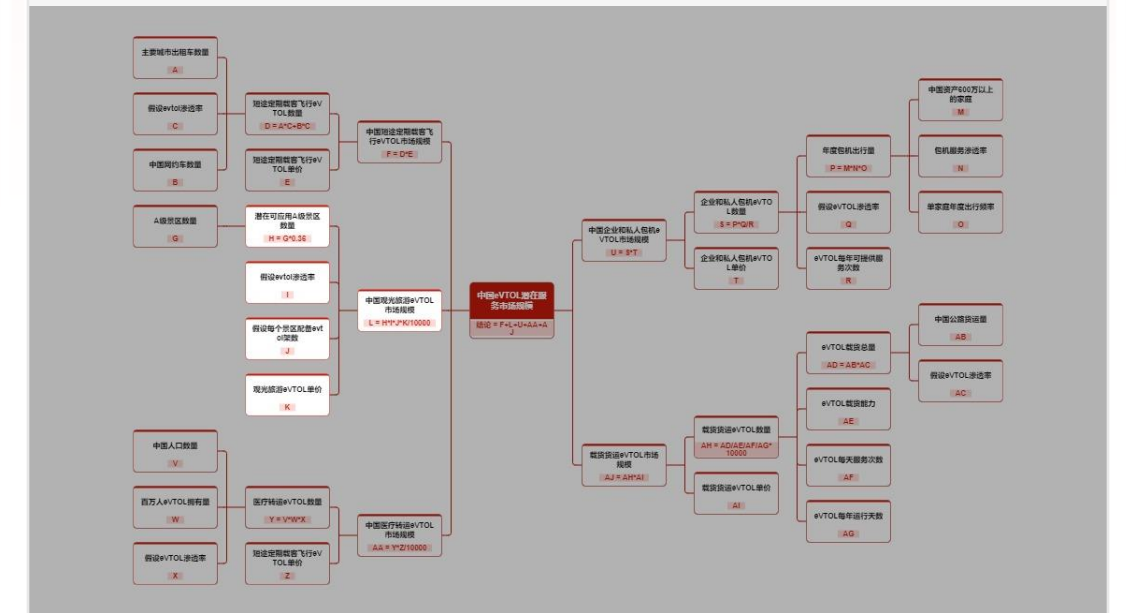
主要城市出租车数量
A

假设evtol渗透率
C

中国网约车数量
B

短途定期载客飞行eVTOL数量
D = A*C+B*C

短途定期载客飞行eVTOL单价
E

中国短途定期载客飞行eVTOL市场规模
F = D*E

A级景区数量
G

潜在可应用A级景区数量
H = G*0.36

假设evtol渗透率
I

假设每个景区配套evtol架数
J

观光旅游eVTOL单价
K

中国观光旅游eVTOL市场规模
L = H*I*J*K/10000

中国人口数量
V

百万人eVTOL拥有量
W

假设eVTOL渗透率
X

医疗转运eVTOL数量
Y = V*W*X

短途定期载客飞行eVTOL单价
Z

中国医疗转运eVTOL市场规模
AA = Y*Z/10000

中国eVTOL潜在服务市场规模
总论 = F+L+U+AA+AJ

中国企业和私人包机eVTOL市场规模
U = S*T

企业和私人包机eVTOL数量
S = P*Q/R

企业和私人包机eVTOL单价
T

年度包机出行量
P = M*N*O

假设eVTOL渗透率
Q

eVTOL每年可提供服务次数
R

中国资产600万以上的家庭
M

包机服务渗透率
N

单家庭年度出行频率
O

载货货运eVTOL市场规模
AJ = AH*AI

载货货运eVTOL数量
AH = AD/AE/AF/AG*10000

载货货运eVTOL单价
AI

eVTOL载货总量
AD = AB*AC

eVTOL载货能力
AE

eVTOL每天服务次数
AF

eVTOL每年运行天数
AG

中国公路货运量
AB

假设eVTOL渗透率
AC